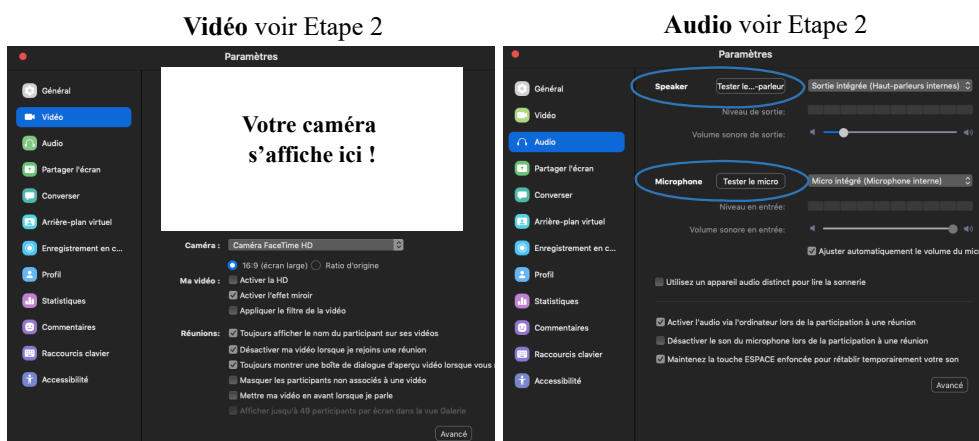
**Vidéo** voir Etape 2

Paramètres

Général
Vidéo
Audio
Partager l'écran
Converser
Arrière-plan virtuel
Enregistrement en c...
Profil
Statistiques
Commentaires
Raccourcis clavier
Accessibilité

Votre caméra s'affiche ici !

Caméra : Caméra FaceTime HD

16:9 (écran large) Ratio d'origine

Ma vidéo : Activer la HD
Activer l'effet miroir
Appliquer le filtre de la vidéo

Réunions : Toujours afficher le nom du participant sur ses vidéos
Désactiver ma vidéo lorsque je rejoins une réunion
Toujours montrer une boîte de dialogue d'aperçu vidéo lorsque vous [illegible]
Masquer les participants non associés à une vidéo
Mettre ma vidéo en avant lorsque je parle
Afficher jusqu'à 49 participants par écran dans la vue Galerie

Avancé

**Audio** voir Etape 2

Paramètres

Général
Vidéo
Audio
Partager l'écran
Converser
Arrière-plan virtuel
Enregistrement en c...
Profil
Statistiques
Commentaires
Raccourcis clavier
Accessibilité

Speaker Tester le...-parleur Sortie intégrée (Haut-parleurs internes)
Niveau de sortie:
Volume sonore de sortie:

Microphone Tester le micro Micro intégré (Microphone interne)
Niveau en entrée:
Volume sonore en entrée:
Ajuster automatiquement le volume du mi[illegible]

Utilisez un appareil audio distinct pour lire la sonnerie

Activer l'audio via l'ordinateur lors de la participation à une réunion
Désactiver le son du microphone lors de la participation à une réunion
Maintenez la touche ESPACE enfoncée pour rétablir temporairement votre son

Avancé